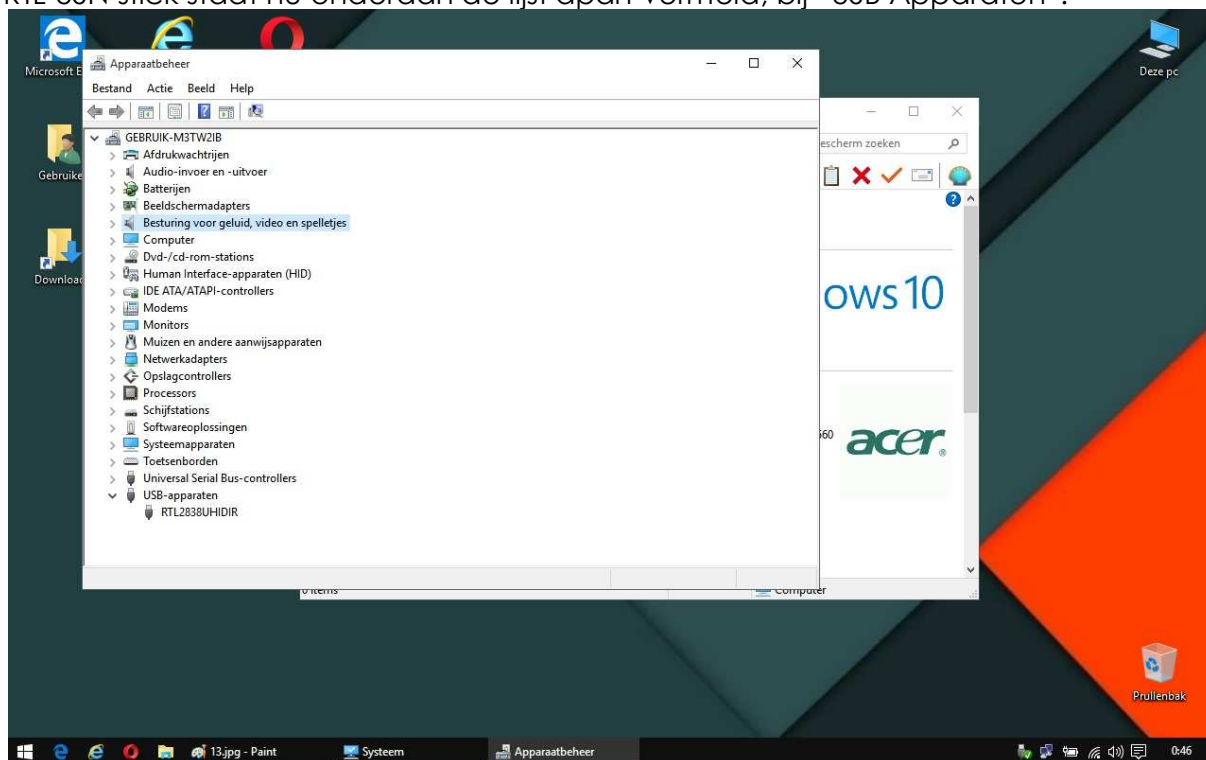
RTL-SDR-stick staat nu onderaan de lijst apart vermeld, bij "USB-Apparaten".

Microsoft E

Apparaatbeheer

Bestand Actie Beeld Help

GEBRUIK-M3TW2IB
Afdrukwachtrijen
Audio-invoer en -uitvoer
Batterijen
Beeldschermadapters
Besturing voor geluid, video en spelletjes
Computer
Dvd-/cd-rom-stations
Human Interface-apparaten (HID)
IDE ATA/ATAPI-controllers
Modems
Monitors
Muizen en andere aanwijsapparaten
Netwerkadapters
Opslagcontrollers
Processors
Schijfstations
Softwareoplossingen
Systeemapparaten
Toetsenborden
Universal Serial Bus-controllers
USB-apparaten
RTL2838UHIDIR

escherm zoeken

ows 10

560

acer

0 items

Computer

Gebruike

Download

Deze pc

Prullenbak

13.jpg - Paint

Systeem

Apparaatbeheer

0:46